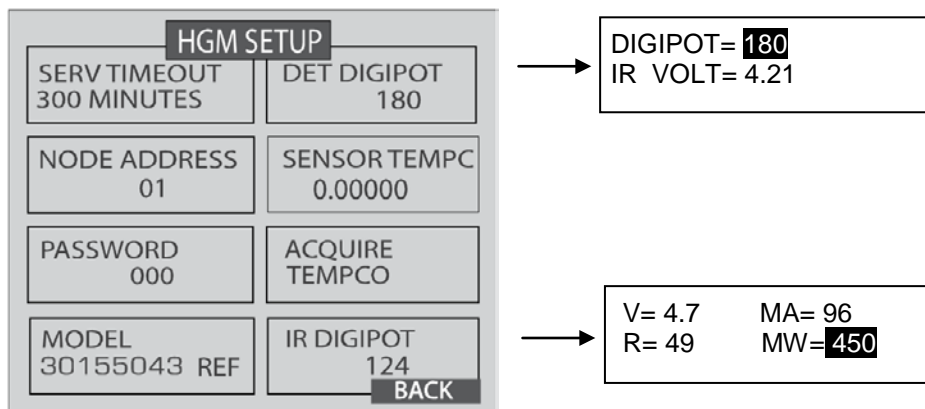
HGM SETUP

SERV TIMEOUT
300 MINUTES

DET DIGIPOT
180

NODE ADDRESS
01

SENSOR TEMPC
0.00000

PASSWORD
000

ACQUIRE
TEMPCO

MODEL
30155043 REF

IR DIGIPOT
124

BACK

DIGIPOT= 180
IR VOLT= 4.21

V= 4.7 MA= 96
R= 49 MW= 450